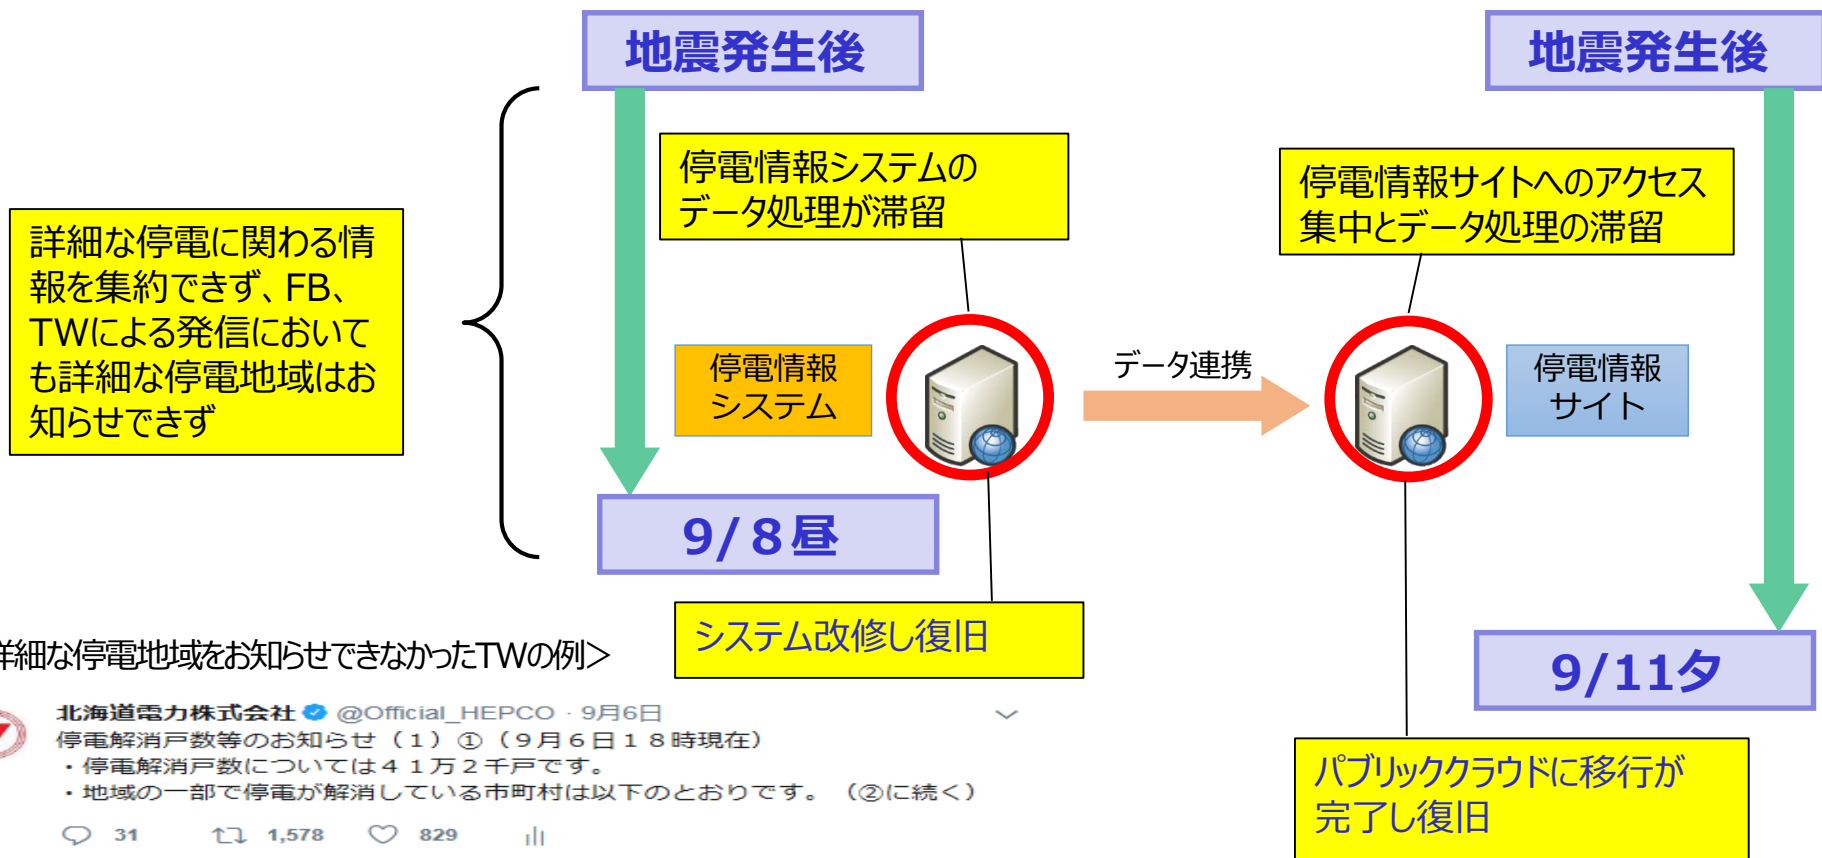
地震発生後

地震発生後

停電情報システムのデータ処理が滞留

停電情報サイトへのアクセス集中とデータ処理の滞留

詳細な停電に関わる情報を集約できず、FB、TWによる発信においても詳細な停電地域はお知らせできず

停電情報システム

データ連携

停電情報サイト

9/8昼

システム改修し復旧

9/11夕

詳細な停電地域をお知らせできなかったTWの例>

北海道電力株式会社 @Official_HEPCO · 9月6日
停電解消戸数等のお知らせ（1）①（9月6日18時現在）
・停電解消戸数については41万2千戸です。
・地域の一部で停電が解消している市町村は以下のとおりです。（②に続く）

31 1,578 829

パブリッククラウドに移行が完了し復旧